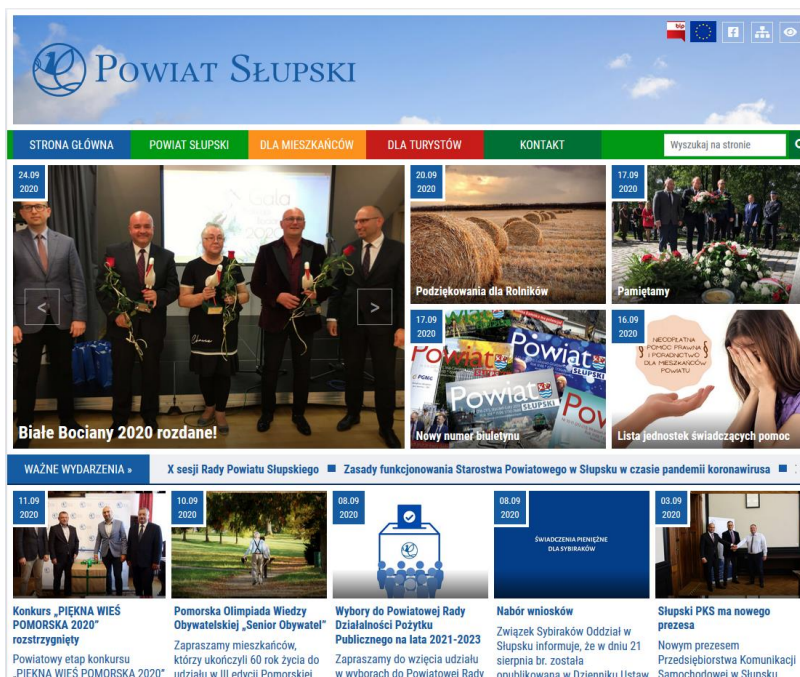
bip

POWIAT SŁUPSKI

STRONA GŁÓWNA | POWIAT SŁUPSKI | DLA MIESZKAŃCÓW | DLA TURYSTÓW | KONTAKT

Wyszukaj na stronie

24.09
2020

Gala
2020

Białe Bociany 2020 rozdane!

20.09
2020

Podziękowania dla Rolników

17.09
2020

Pamiętamy

17.09
2020

Powiat SŁUPSKI

Powiat

Nowy numer biuletynu

16.09
2020

NIEODPŁATNA POMOC PRAWNA I PORADNICTWO DLA MIESZKAŃCÓW POWIATU

Lista jednostek świadczących pomoc

WAŻNE WYDARZENIA »

X sesji Rady Powiatu Słupskiego ■ Zasady funkcjonowania Starostwa Powiatowego w Słupsku w czasie pandemii koronawirusa ■

11.09
2020

Konkurs „PIĘKNA WIEŚ POMORSKA 2020" rozstrzygnięty

Powiatowy etap konkursu „PIĘKNA WIEŚ POMORSKA 2020"

10.09
2020

Pomorska Olimpiada Wiedzy Obywatelskiej „Senior Obywatel"

Zapraszamy mieszkańców, którzy ukończyli 60 rok życia do udziału w III edycji Pomorskiej

08.09
2020

Wybory do Powiatowej Rady Działalności Pożytku Publicznego na lata 2021-2023

Zapraszamy do wzięcia udziału w wyborach do Powiatowej Rady

08.09
2020

ŚWIADCZENIA PIENIĘŻNE DLA SYBIRAKÓW

Nabór wniosków

Związek Sybiraków Oddział w Słupsku informuje, że w dniu 21 sierpnia br. została opublikowana w Dzienniku Ustaw

03.09
2020

Słupski PKS ma nowego prezesa

Nowym prezesem Przedsiębiorstwa Komunikacji Samochodowej w Słupsku